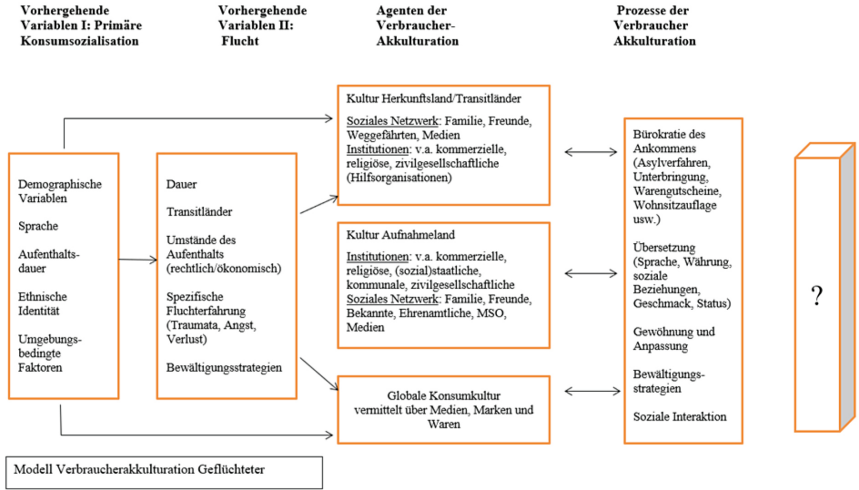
Vorhergehende Variablen I: Primäre Konsumsozialisation

Vorhergehende Variablen II: Flucht

Agenten der Verbraucher-Akkulturation

Prozesse der Verbraucher Akkulturation

Demographische Variablen

Sprache

Aufenthaltsdauer

Ethnische Identität

Umgebungsbedingte Faktoren

Dauer

Transitländer

Umstände des Aufenthalts (rechtlich/ökonomisch)

Spezifische Fluchterfahrung (Traumata, Angst, Verlust)

Bewältigungsstrategien

Kultur Herkunftsland/Transitländer

Soziales Netzwerk: Familie, Freunde, Weggefährten, Medien
Institutionen: v.a. kommerzielle, religiöse, zivilgesellschaftliche (Hilfsorganisationen)

Kultur Aufnahmeland

Institutionen: v.a. kommerzielle, religiöse, (sozial)staatliche, kommunale, zivilgesellschaftliche
Soziales Netzwerk: Familie, Freunde, Bekannte, Ehrenamtliche, MSO, Medien

Globale Konsumkultur vermittelt über Medien, Marken und Waren

Bürokratie des Ankommens (Asylverfahren, Unterbringung, Warengutscheine, Wohnsitzauflage usw.)

Übersetzung (Sprache, Währung, soziale Beziehungen, Geschmack, Status)

Gewöhnung und Anpassung

Bewältigungsstrategien

Soziale Interaktion

?

Modell Verbraucherakkulturation Geflüchteter